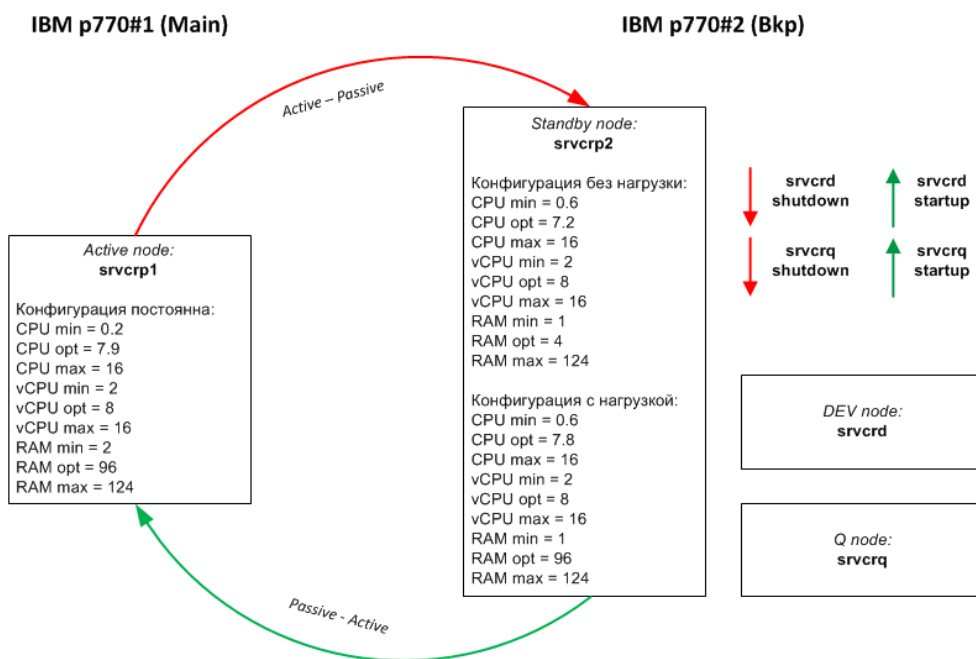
IBM p770#1 (Main)

IBM p770#2 (Bkp)

Active – Passive

Standby node:
srvcrp2

Конфигурация без нагрузки:
CPU min = 0.6
CPU opt = 7.2
CPU max = 16
vCPU min = 2
vCPU opt = 8
vCPU max = 16
RAM min = 1
RAM opt = 4
RAM max = 124

Конфигурация с нагрузкой:
CPU min = 0.6
CPU opt = 7.8
CPU max = 16
vCPU min = 2
vCPU opt = 8
vCPU max = 16
RAM min = 1
RAM opt = 96
RAM max = 124

srvcrd shutdown

srvcrd startup

srvcrq shutdown

srvcrq startup

Active node:
srvcrp1

Конфигурация постоянна:
CPU min = 0.2
CPU opt = 7.9
CPU max = 16
vCPU min = 2
vCPU opt = 8
vCPU max = 16
RAM min = 2
RAM opt = 96
RAM max = 124

DEV node:
srvcrd

Q node:
srvcrq

Passive - Active